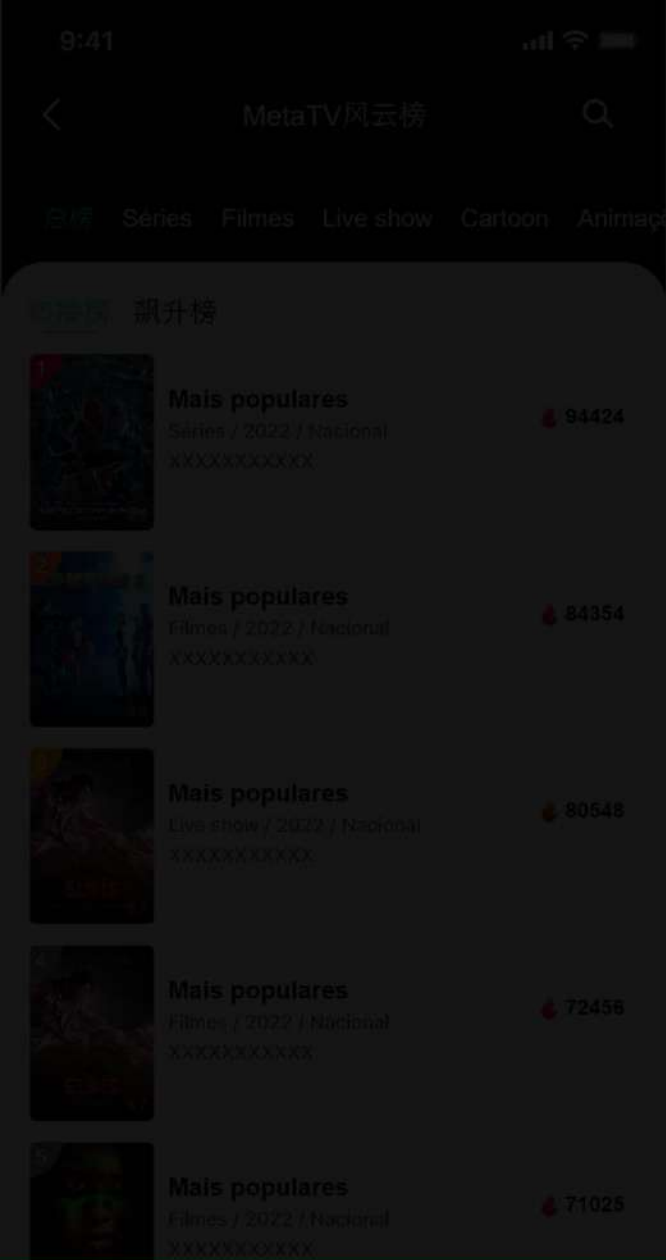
9:41

MetaTV风云榜

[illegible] Séries Filmes Live show Cartoon Animaç

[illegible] 飙升榜

1
Mais populares
Séries / 2022 / Nacional
XXXXXXXXXXX
94424

2
Mais populares
Filmes / 2022 / Nacional
XXXXXXXXXXX
84354

3
Mais populares
Live show / 2022 / Nacional
XXXXXXXXXXX
80548

4
Mais populares
Filmes / 2022 / Nacional
XXXXXXXXXXX
72456

5
Mais populares
Filmes / 2022 / Nacional
XXXXXXXXXXX
71025